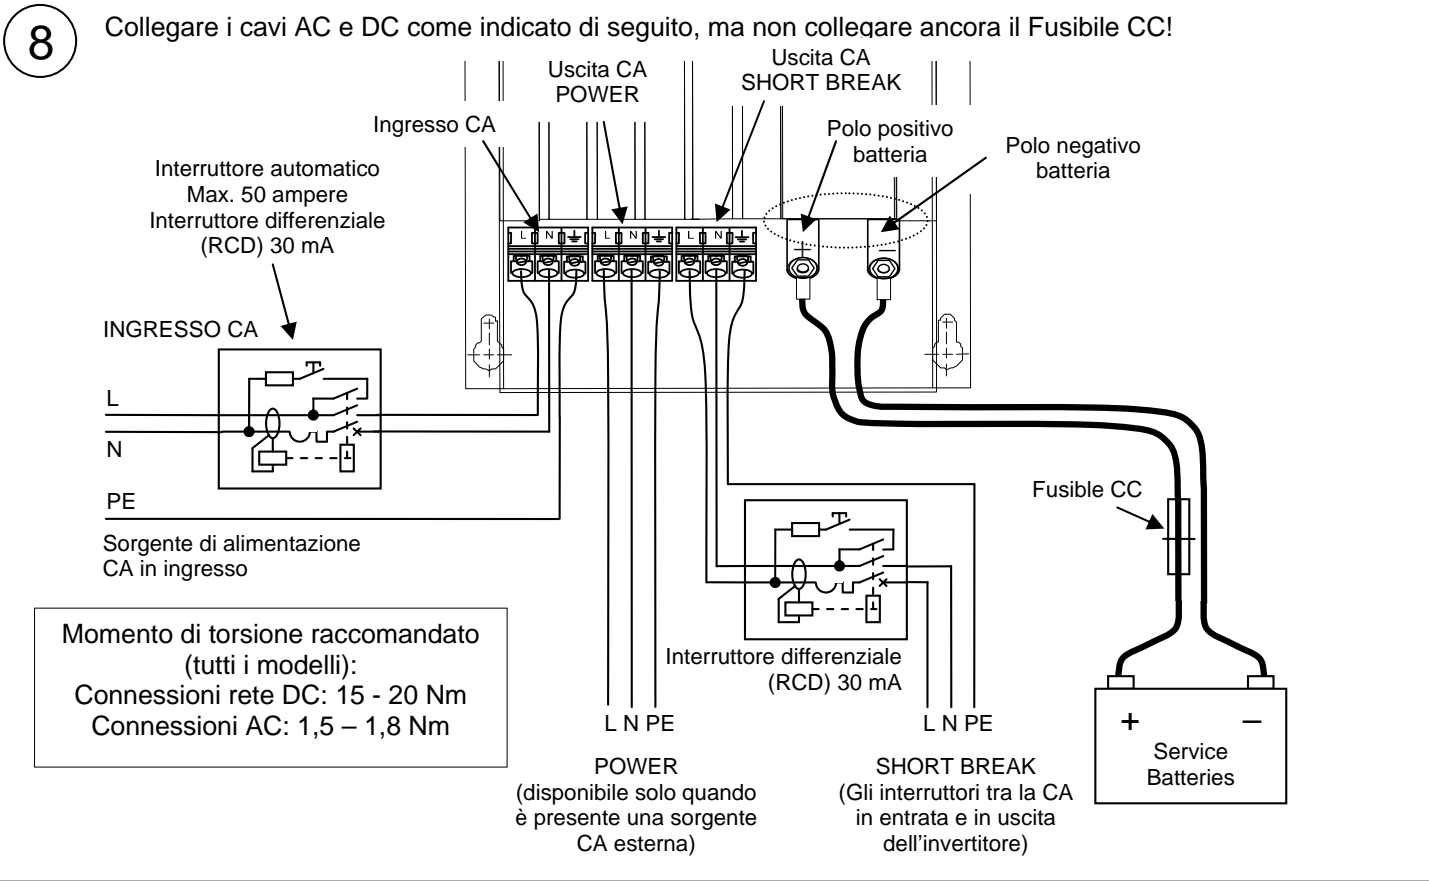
8

Collegare i cavi AC e DC come indicato di seguito, ma non collegare ancora il Fusibile CC!

Uscita CA POWER

Uscita CA SHORT BREAK

Ingresso CA

Polo positivo batteria

Polo negativo batteria

Interruttore automatico Max. 50 ampere Interruttore differenziale (RCD) 30 mA

L N ⏚ L N ⏚ L N ⏚

+

INGRESSO CA

L

N

PE

Sorgente di alimentazione CA in ingresso

Fusible CC

Momento di torsione raccomandato (tutti i modelli): Connessioni rete DC: 15 - 20 Nm Connessioni AC: 1,5 – 1,8 Nm

Interruttore differenziale (RCD) 30 mA

L N PE

L N PE

+ –

Service Batteries

POWER (disponibile solo quando è presente una sorgente CA esterna)

SHORT BREAK (Gli interruttori tra la CA in entrata e in uscita dell'invertitore)